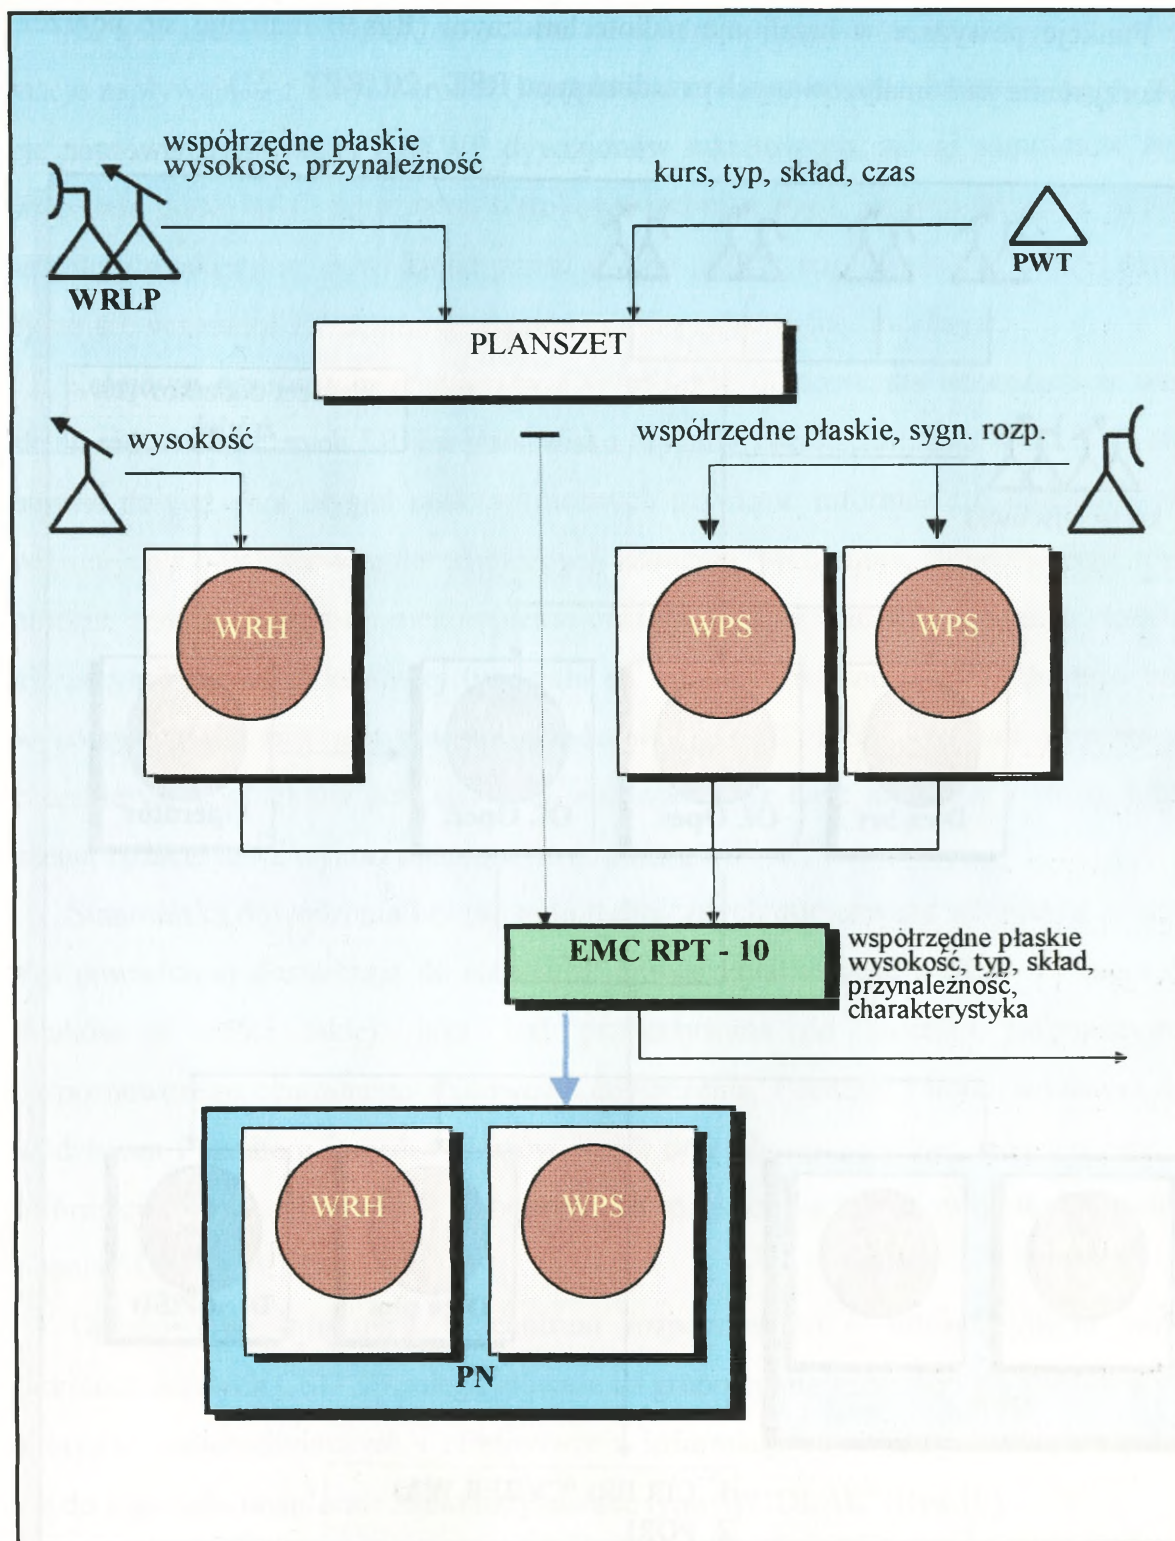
współrzędne płaskie
wysokość, przynależność

kurs, typ, skład, czas

WRLP

PWT

PLANSZET

wysokość

współrzędne płaskie, sygn. rozp.

WRH

WPS

WPS

EMC RPT - 10

współrzędne płaskie
wysokość, typ, skład,
przynależność,
charakterystyka

WRH

WPS

PN